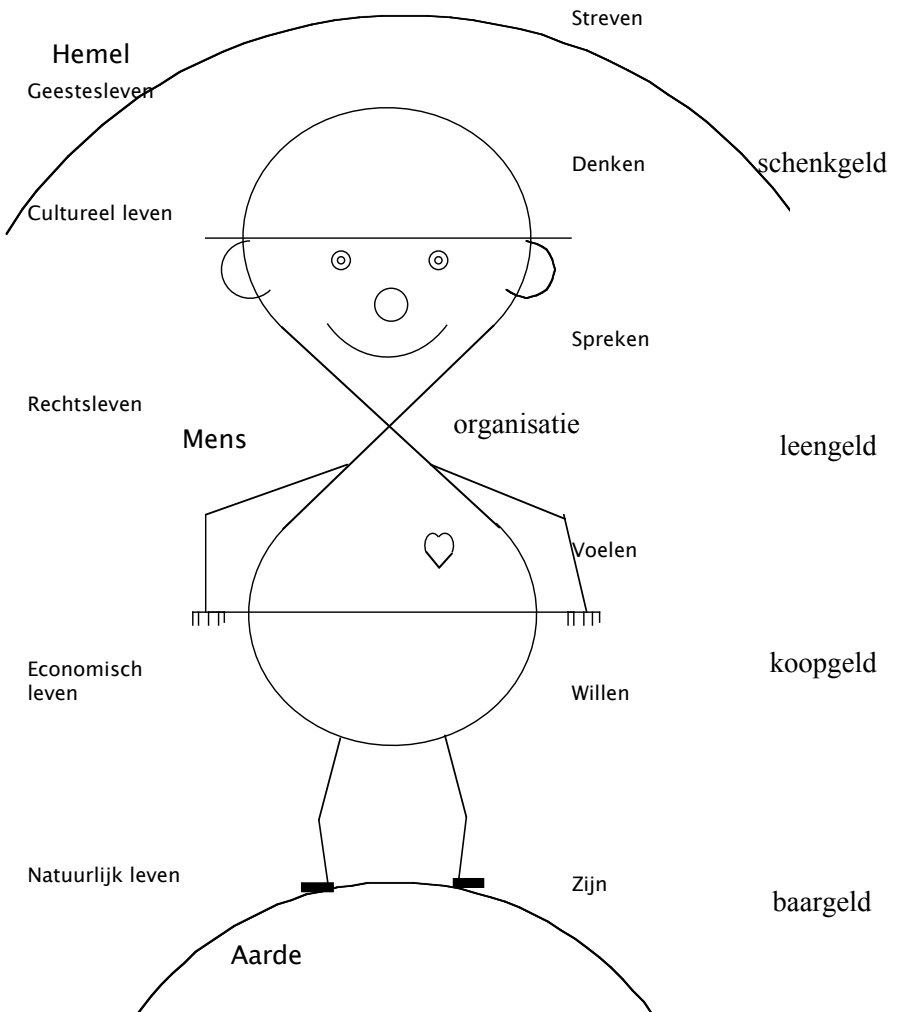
Streven

Hemel

Geestesleven

Denken

schenkgeld

Cultureel leven

Spreken

Rechtsleven

organisatie

Mens

leengeld

Voelen

Economisch leven

koopgeld

Willen

Natuurlijk leven

Zijn

baargeld

Aarde